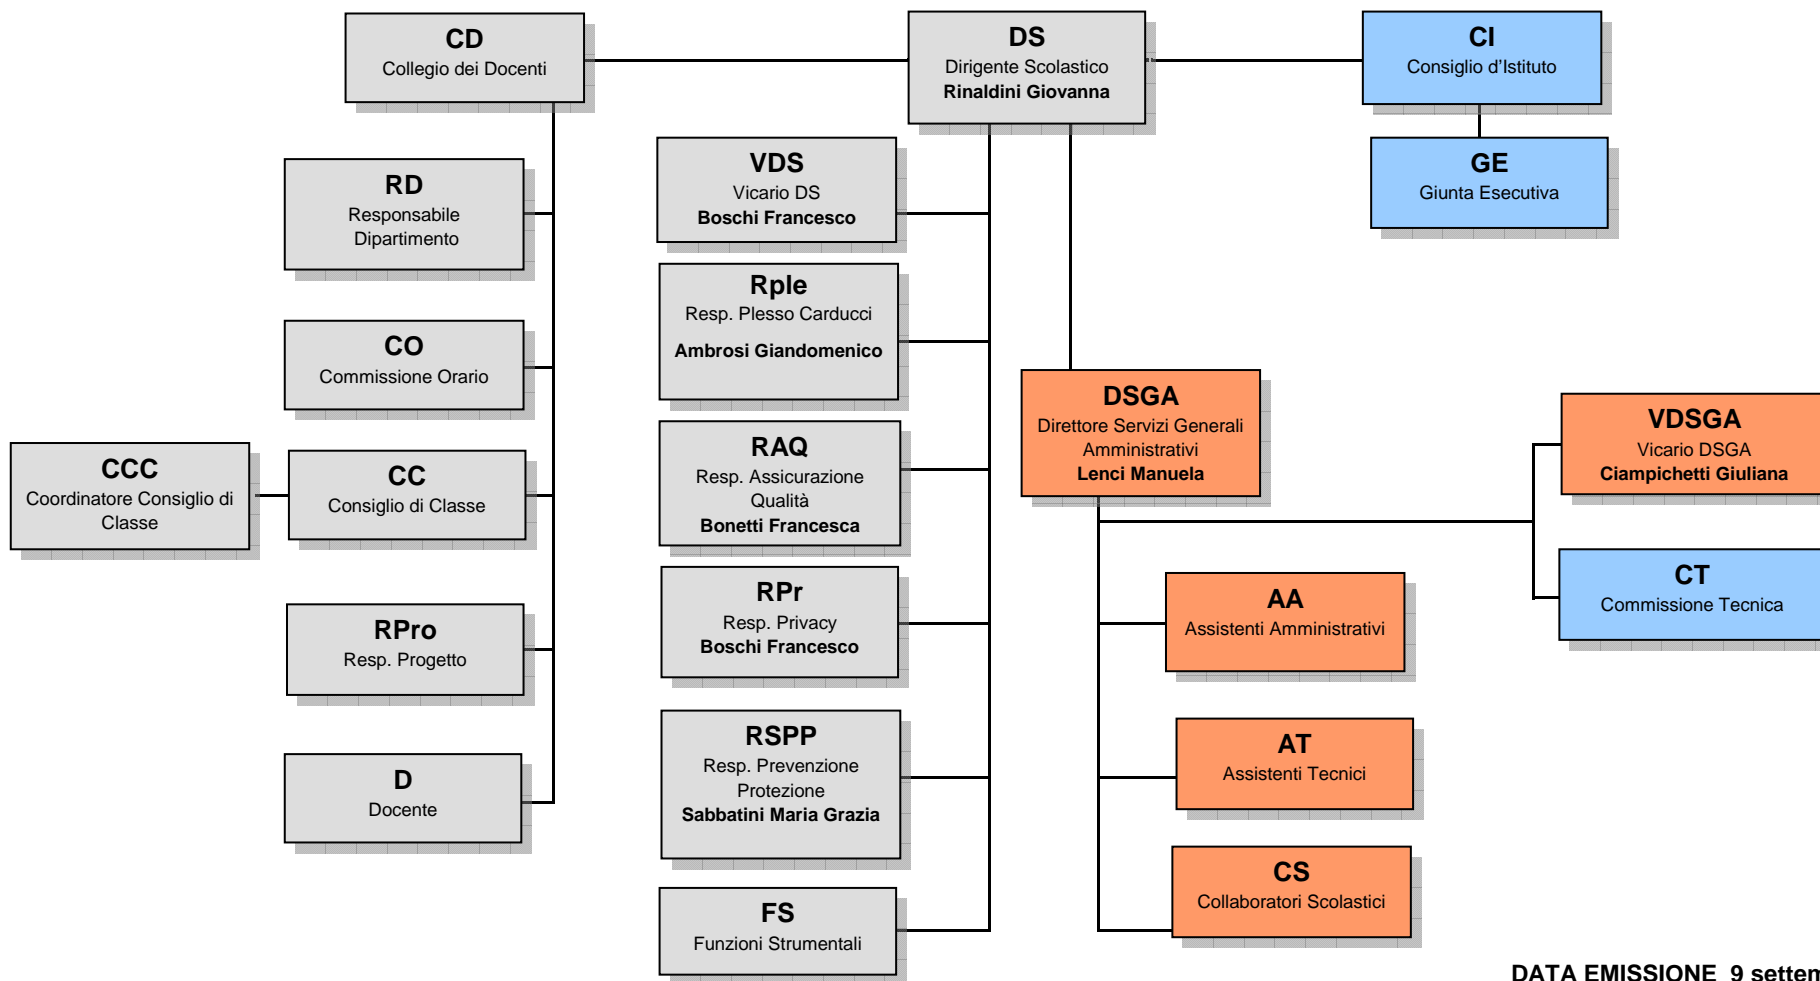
CD
Collegio dei Docenti

DS
Dirigente Scolastico
Rinaldini Giovanna

CI
Consiglio d'Istituto

GE
Giunta Esecutiva

RD
Responsabile Dipartimento

VDS
Vicario DS
Boschi Francesco

Rple
Resp. Plesso Carducci
Ambrosi Giandomenico

CO
Commissione Orario

DSGA
Direttore Servizi Generali Amministrativi
Lenci Manuela

VDSGA
Vicario DSGA
Ciampichetti Giuliana

CCC
Coordinatore Consiglio di Classe

CC
Consiglio di Classe

RAQ
Resp. Assicurazione Qualità
Bonetti Francesca

CT
Commissione Tecnica

AA
Assistenti Amministrativi

RPro
Resp. Progetto

RPr
Resp. Privacy
Boschi Francesco

RSPP
Resp. Prevenzione Protezione
Sabbatini Maria Grazia

AT
Assistenti Tecnici

D
Docente

CS
Collaboratori Scolastici

FS
Funzioni Strumentali

DATA EMISSIONE 9 setten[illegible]